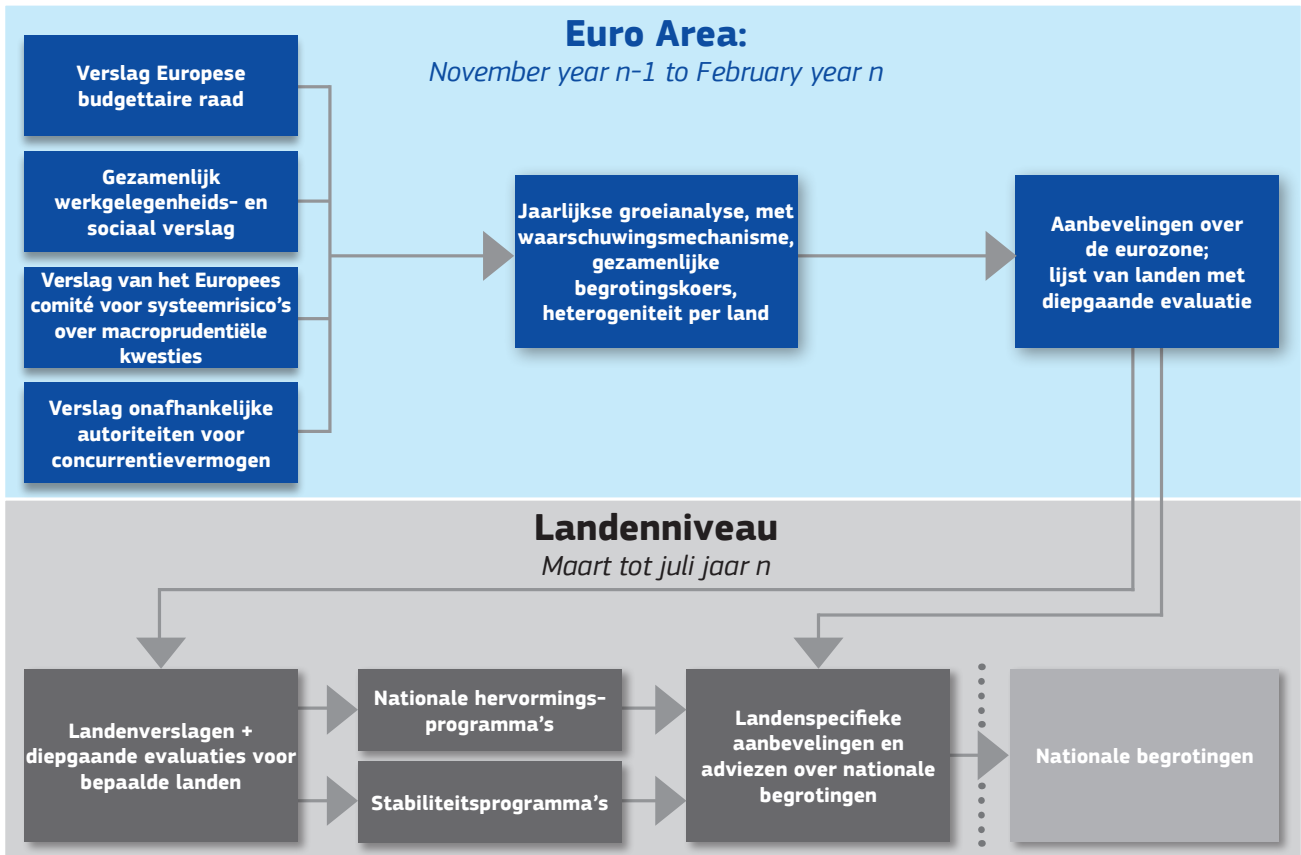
Euro Area:
November year n-1 to February year n

Verslag Europese budgettaire raad

Gezamenlijk werkgelegenheids- en sociaal verslag

Verslag van het Europees comité voor systeemrisico's over macroprudentiële kwesties

Verslag onafhankelijke autoriteiten voor concurrentievermogen

Jaarlijkse groeianalyse, met waarschuwingsmechanisme, gezamenlijke begrotingskoers, heterogeniteit per land

Aanbevelingen over de eurozone; lijst van landen met diepgaande evaluatie

Landenniveau
Maart tot juli jaar n

Landenverslagen + diepgaande evaluaties voor bepaalde landen

Nationale hervormingsprogramma's

Stabiliteitsprogramma's

Landenspecifieke aanbevelingen en adviezen over nationale begrotingen

Nationale begrotingen